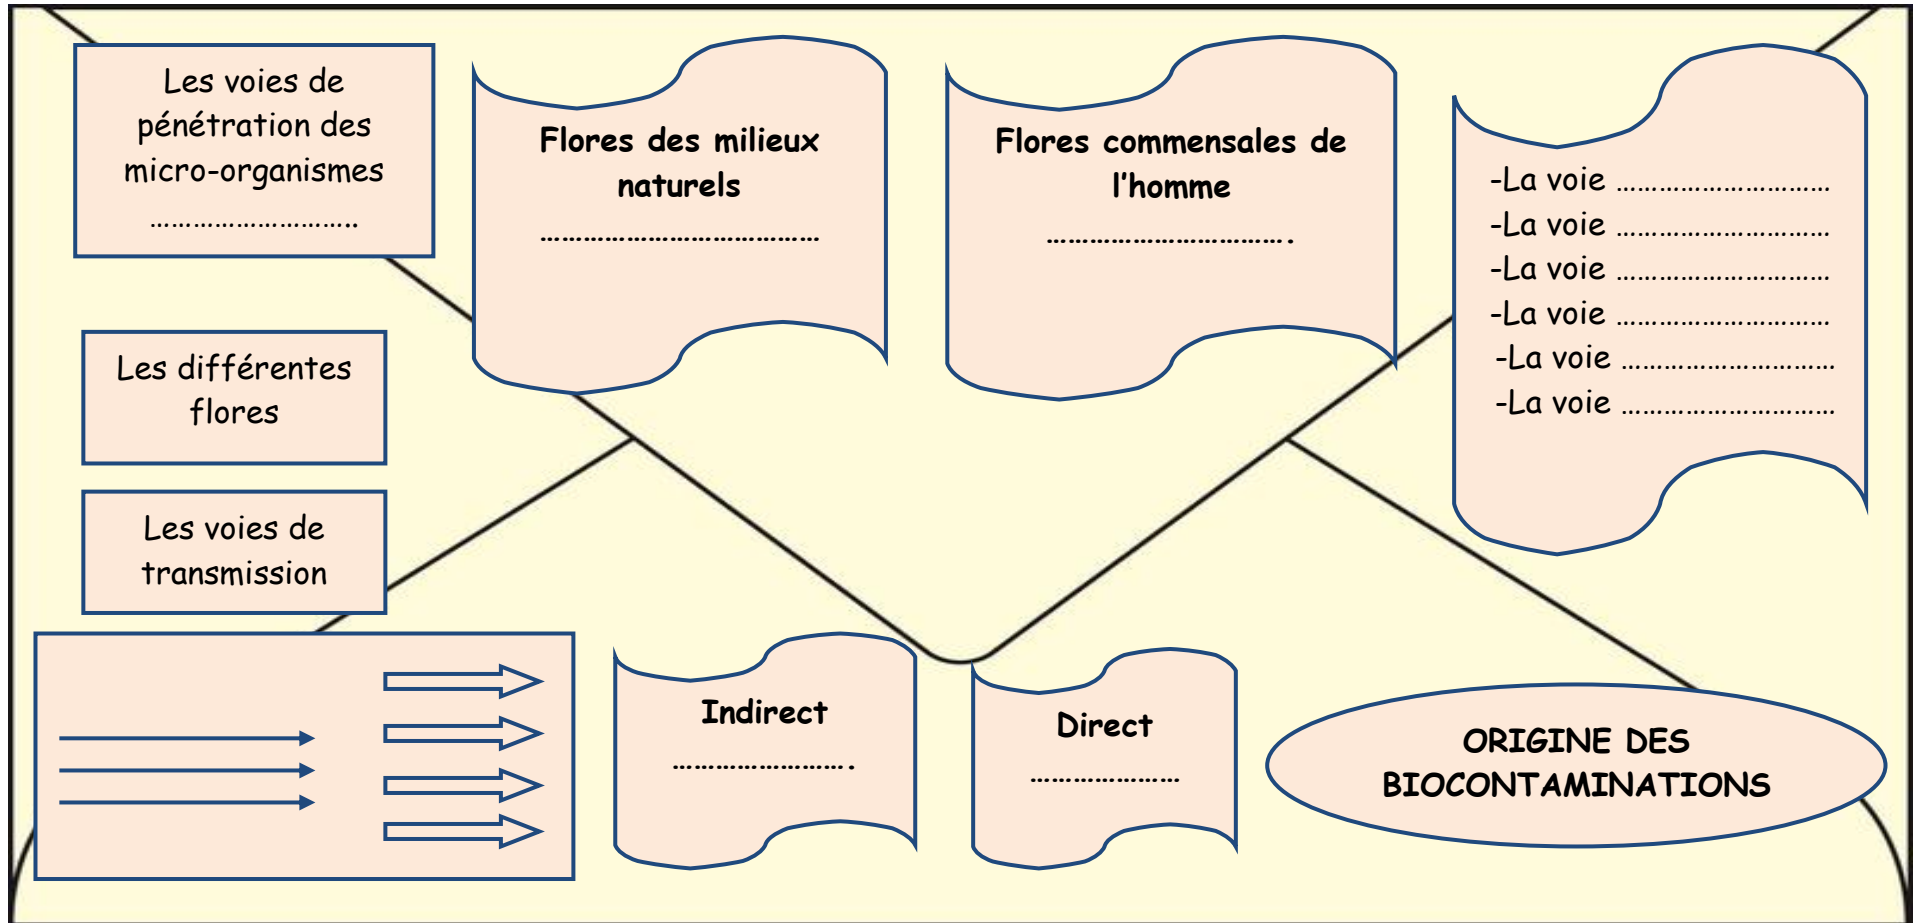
Les voies de pénétration des micro-organismes
………………………

Flores des milieux naturels
…………………………………

Flores commensales de l'homme
…………………………….

-La voie ………………………
-La voie ………………………
-La voie ………………………
-La voie ………………………
-La voie ………………………
-La voie ………………………

Les différentes flores

Les voies de transmission

Indirect
…………………….

Direct
…………………

ORIGINE DES BIOCONTAMINATIONS